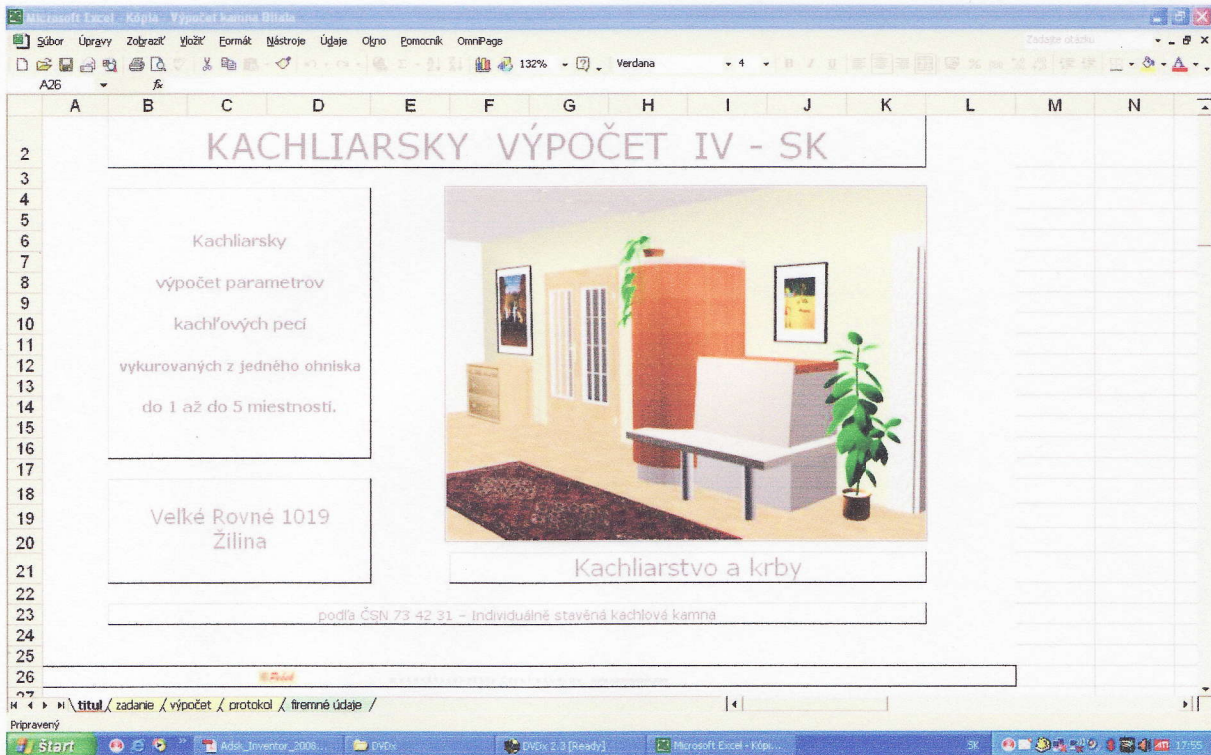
Microsoft Excel - Kópia - Výpočet kamna Bitala

Súbor Úpravy Zobraziť Vložiť Formát Nástroje Údaje Okno Pomocník OmniPage

132% Verdana 4

Zadajte otázku

A26 fx

A B C D E F G H I J K L M N

2 KACHLIARSKY VÝPOČET IV - SK

Kachliarsky

výpočet parametrov

kachľových pecí

vykurovaných z jedného ohniska

do 1 až do 5 miestností.

Veľké Rovné 1019
Žilina

Kachliarstvo a krby

podľa ČSN 73 42 31 – Individuálně stavěná kachlová kamna

titul zadanie výpočet protokol firemné údaje

Pripravený

Štart Adsk_Inventor_2008... DVDx DVDx 2.3 [Ready] Microsoft Excel - Kópi... SK 17:55